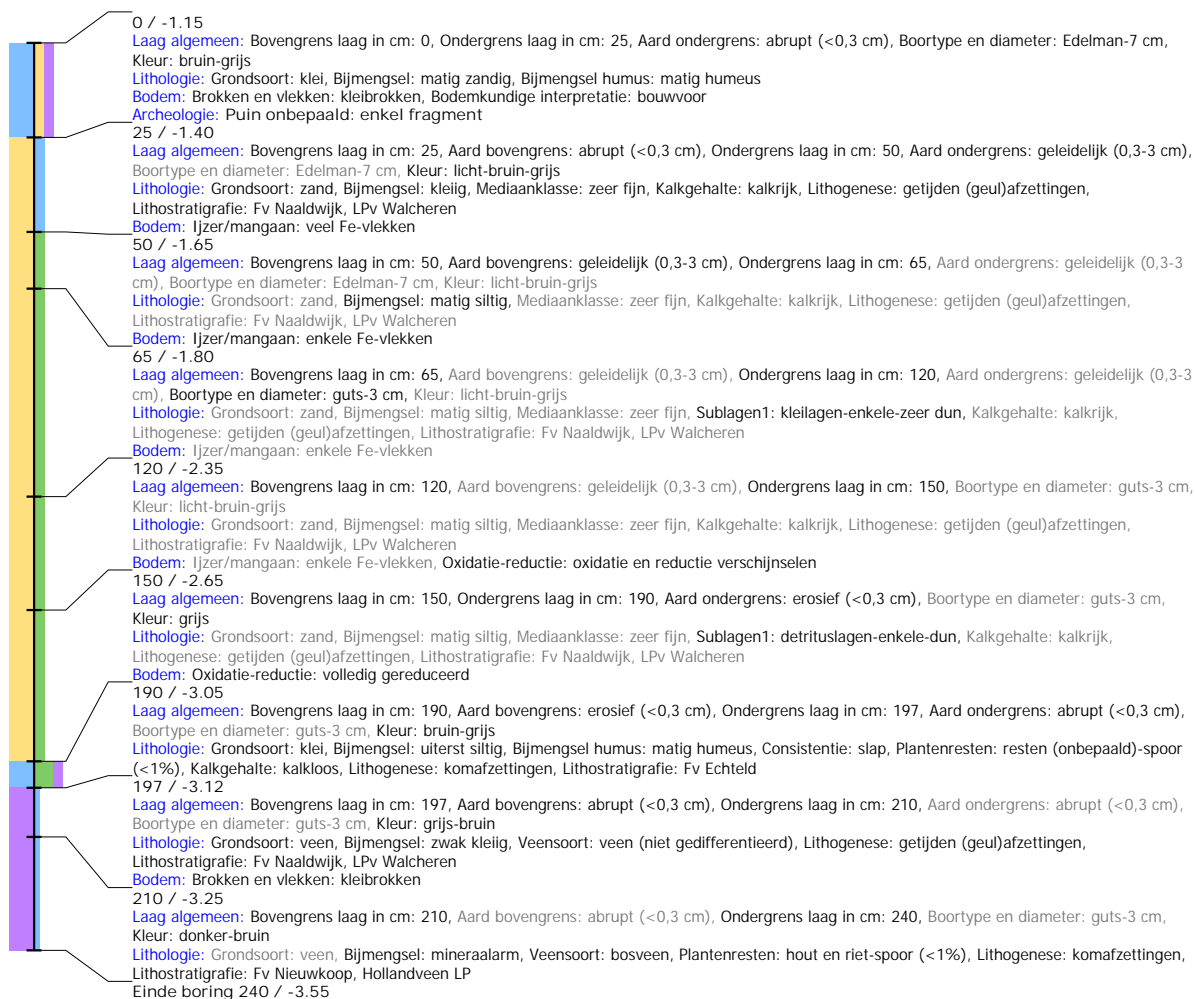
0 / -1.15
Laag algemeen: Bovengrens laag in cm: 0, Ondergrens laag in cm: 25, Aard ondergrens: abrupt (<0,3 cm), Boortype en diameter: Edelman-7 cm, Kleur: bruin-grijs
Lithologie: Grondsoort: klei, Bijmengsel: matig zandig, Bijmengsel humus: matig humeus
Bodem: Brokken en vlekken: kleibrokken, Bodemkundige interpretatie: bouwvoor
Archeologie: Puin onbepaald: enkel fragment
25 / -1.40
Laag algemeen: Bovengrens laag in cm: 25, Aard bovengrens: abrupt (<0,3 cm), Ondergrens laag in cm: 50, Aard ondergrens: geleidelijk (0,3-3 cm), Boortype en diameter: Edelman-7 cm, Kleur: licht-bruin-grijs
Lithologie: Grondsoort: zand, Bijmengsel: kleiig, Mediaanklasse: zeer fijn, Kalkgehalte: kalkrijk, Lithogenese: getijden (geul)afzettingen, Lithostratigrafie: Fv Naaldwijk, LPv Walcheren
Bodem: Ijzer/mangaan: veel Fe-vlekken
50 / -1.65
Laag algemeen: Bovengrens laag in cm: 50, Aard bovengrens: geleidelijk (0,3-3 cm), Ondergrens laag in cm: 65, Aard ondergrens: geleidelijk (0,3-3 cm), Boortype en diameter: Edelman-7 cm, Kleur: licht-bruin-grijs
Lithologie: Grondsoort: zand, Bijmengsel: matig siltig, Mediaanklasse: zeer fijn, Kalkgehalte: kalkrijk, Lithogenese: getijden (geul)afzettingen, Lithostratigrafie: Fv Naaldwijk, LPv Walcheren
Bodem: Ijzer/mangaan: enkele Fe-vlekken
65 / -1.80
Laag algemeen: Bovengrens laag in cm: 65, Aard bovengrens: geleidelijk (0,3-3 cm), Ondergrens laag in cm: 120, Aard ondergrens: geleidelijk (0,3-3 cm), Boortype en diameter: guts-3 cm, Kleur: licht-bruin-grijs
Lithologie: Grondsoort: zand, Bijmengsel: matig siltig, Mediaanklasse: zeer fijn, Sublagen1: kleilagen-enkele-zeer dun, Kalkgehalte: kalkrijk, Lithogenese: getijden (geul)afzettingen, Lithostratigrafie: Fv Naaldwijk, LPv Walcheren
Bodem: Ijzer/mangaan: enkele Fe-vlekken
120 / -2.35
Laag algemeen: Bovengrens laag in cm: 120, Aard bovengrens: geleidelijk (0,3-3 cm), Ondergrens laag in cm: 150, Boortype en diameter: guts-3 cm, Kleur: licht-bruin-grijs
Lithologie: Grondsoort: zand, Bijmengsel: matig siltig, Mediaanklasse: zeer fijn, Kalkgehalte: kalkrijk, Lithogenese: getijden (geul)afzettingen, Lithostratigrafie: Fv Naaldwijk, LPv Walcheren
Bodem: Ijzer/mangaan: enkele Fe-vlekken, Oxidatie-reductie: oxidatie en reductie verschijnselen
150 / -2.65
Laag algemeen: Bovengrens laag in cm: 150, Ondergrens laag in cm: 190, Aard ondergrens: erosief (<0,3 cm), Boortype en diameter: guts-3 cm, Kleur: grijs
Lithologie: Grondsoort: zand, Bijmengsel: matig siltig, Mediaanklasse: zeer fijn, Sublagen1: detrituslagen-enkele-dun, Kalkgehalte: kalkrijk, Lithogenese: getijden (geul)afzettingen, Lithostratigrafie: Fv Naaldwijk, LPv Walcheren
Bodem: Oxidatie-reductie: volledig gereduceerd
190 / -3.05
Laag algemeen: Bovengrens laag in cm: 190, Aard bovengrens: erosief (<0,3 cm), Ondergrens laag in cm: 197, Aard ondergrens: abrupt (<0,3 cm), Boortype en diameter: guts-3 cm, Kleur: bruin-grijs
Lithologie: Grondsoort: klei, Bijmengsel: uiterst siltig, Bijmengsel humus: matig humeus, Consistentie: slap, Plantenresten: resten (onbepaald)-spoor (<1%), Kalkgehalte: kalkloos, Lithogenese: komafzettingen, Lithostratigrafie: Fv Echteld
197 / -3.12
Laag algemeen: Bovengrens laag in cm: 197, Aard bovengrens: abrupt (<0,3 cm), Ondergrens laag in cm: 210, Aard ondergrens: abrupt (<0,3 cm), Boortype en diameter: guts-3 cm, Kleur: grijs-bruin
Lithologie: Grondsoort: veen, Bijmengsel: zwak kleiig, Veensoort: veen (niet gedifferentieerd), Lithogenese: getijden (geul)afzettingen, Lithostratigrafie: Fv Naaldwijk, LPv Walcheren
Bodem: Brokken en vlekken: kleibrokken
210 / -3.25
Laag algemeen: Bovengrens laag in cm: 210, Aard bovengrens: abrupt (<0,3 cm), Ondergrens laag in cm: 240, Boortype en diameter: guts-3 cm, Kleur: donker-bruin
Lithologie: Grondsoort: veen, Bijmengsel: mineraalarm, Veensoort: bosveen, Plantenresten: hout en riet-spoor (<1%), Lithogenese: komafzettingen, Lithostratigrafie: Fv Nieuwkoop, Hollandveen LP
Einde boring 240 / -3.55